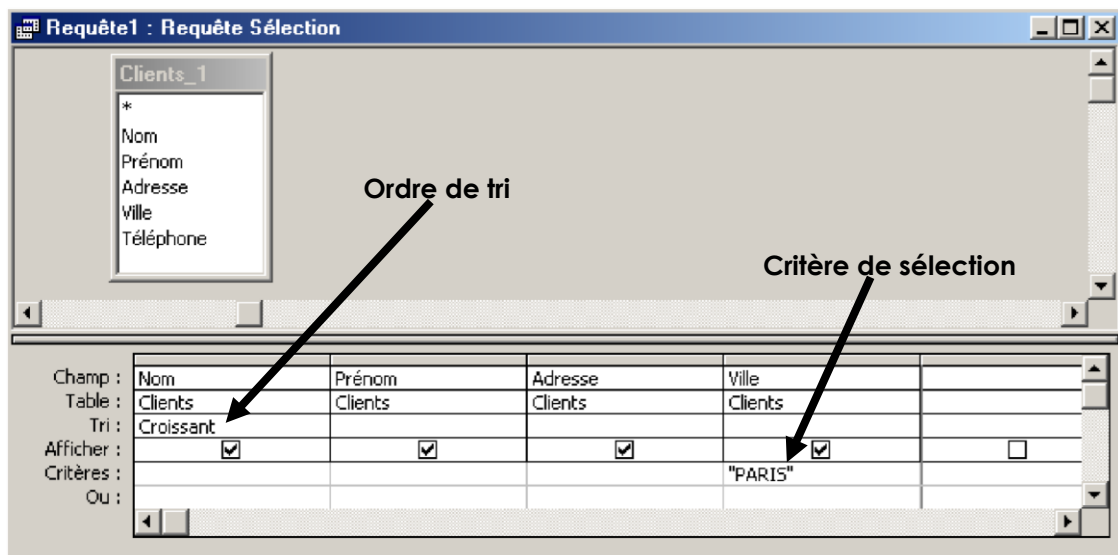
Requête1 : Requête Sélection

Clients_1
*
Nom
Prénom
Adresse
Ville
Téléphone

Ordre de tri

Critère de sélection

| | | | | | |
|---|---|---|---|---|---|
| Champ : | Nom | Prénom | Adresse | Ville | |
| Table : | Clients | Clients | Clients | Clients | |
| Tri : | Croissant | | | | |
| Afficher : | ☑ | ☑ | ☑ | ☑ | ☐ |
| Critères : | | | | "PARIS" | |
| Ou : | | | | | |